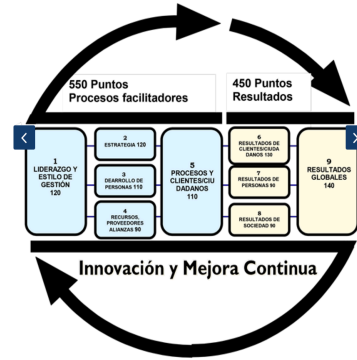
550 Puntos
Procesos facilitadores

450 Puntos
Resultados

1
LIDERAZGO Y ESTILO DE GESTIÓN
120

2
ESTRATEGIA 120

3
DESARROLLO DE PERSONAS 110

4
RECURSOS, PROVEEDORES ALIANZAS 90

5
PROCESOS Y CLIENTES/CIUDADANOS
110

6
RESULTADOS DE CLIENTES/CIUDADANOS 130

7
RESULTADOS DE PERSONAS 90

8
RESULTADOS DE SOCIEDAD 90

9
RESULTADOS GLOBALES
140

Innovación y Mejora Continua